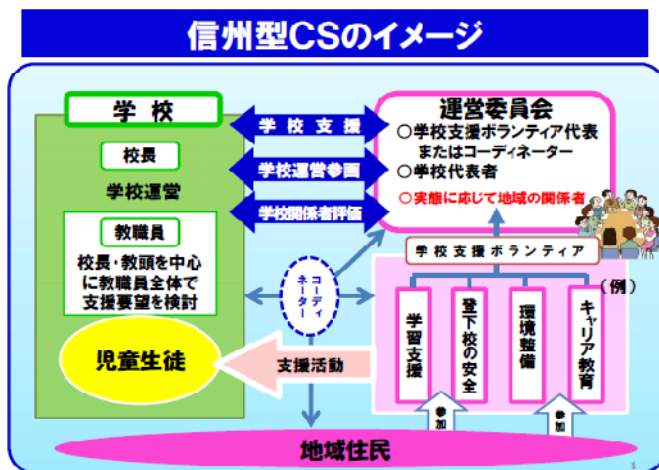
信州型CSのイメージ

学 校

校長

学校運営

教職員

校長・教頭を中心に教職員全体で支援要望を検討

学 校 支 援

学校運営参画

学校関係者評価

運営委員会

○学校支援ボランティア代表またはコーディネーター

○学校代表者

○実態に応じて地域の関係者

コーディネーター

学 校 支 援 ボ ラ ン テ ィ ア

（例）

学習支援

登下校の安全

環境整備

キャリア教育

児童生徒

支援活動

参加

参加

地域住民

1